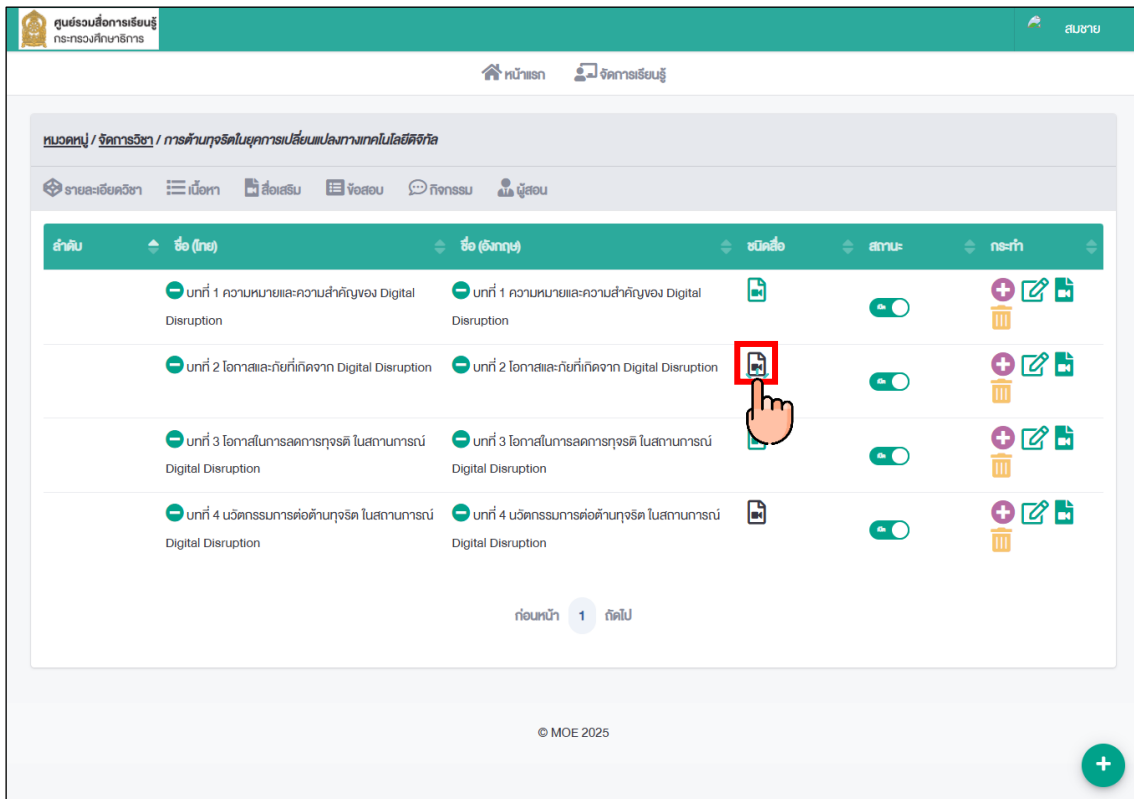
ศูนย์รวมสื่อการเรียนรู้
กระทรวงศึกษาธิการ

สมชาย

หน้าแรก จัดการเรียนรู้

หมวดหมู่ / จัดการวิชา / การต้านทุจริตในยุคการเปลี่ยนแปลงทางเทคโนโลยีดิจิทัล

รายละเอียดวิชา เนื้อหา สื่อเสริม ข้อสอบ กิจกรรม ผู้สอน

| ลำดับ | ชื่อ (ไทย) | ชื่อ (อังกฤษ) | ชนิดสื่อ | สถานะ | กระทำ |
|---|---|---|---|---|---|
| | บทที่ 1 ความหมายและความสำคัญของ Digital Disruption | บทที่ 1 ความหมายและความสำคัญของ Digital Disruption | | | |
| | บทที่ 2 โอกาสและภัยที่เกิดจาก Digital Disruption | บทที่ 2 โอกาสและภัยที่เกิดจาก Digital Disruption | | | |
| | บทที่ 3 โอกาสในการลดการทุจริต ในสถานการณ์ Digital Disruption | บทที่ 3 โอกาสในการลดการทุจริต ในสถานการณ์ Digital Disruption | | | |
| | บทที่ 4 นวัตกรรมการต่อต้านทุจริต ในสถานการณ์ Digital Disruption | บทที่ 4 นวัตกรรมการต่อต้านทุจริต ในสถานการณ์ Digital Disruption | | | |

ก่อนหน้า 1 ถัดไป

© MOE 2025